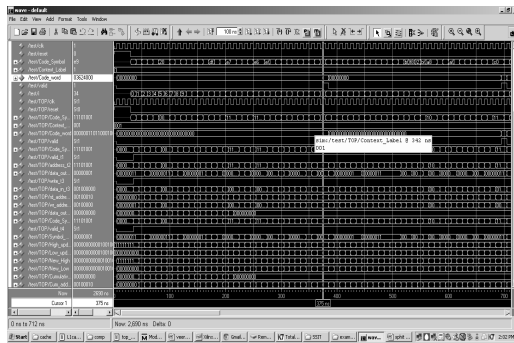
wave - default

File Edit View Add Format Tools Window

/test/clk
/test/reset
/test/Code_Symbol
/test/Context_Label
/test/Code_word
/test/Valid
/test/i
/test/TOP/clk
/test/TOP/reset
/test/TOP/Code_Sy
/test/TOP/Context_
/test/TOP/Code_word
/test/TOP/valid
/test/TOP/Code_S
/test/TOP/valid_C
/test/TOP/address
/test/TOP/data_out
/test/TOP/data_in_c
/test/TOP/re_addre
/test/TOP/wr_addre
/test/TOP/data_out
/test/TOP/Code_Sy
/test/TOP/valid_rd
/test/TOP/Symbol
/test/TOP/High_upd
/test/TOP/Low_upd
/test/TOP/New_High
/test/TOP/New_Low
/test/TOP/Codeaim
/test/TOP/Low_with

1
1
a9
00624800
34
St1
St0
11111001
001
00000000111100000
St1
11111001
00000001
00010000
00010011
00010001
11111001
00000000000101000
00000000000000000

Now
Cursor 1
2890 ns
375 ns

sim:/test/TOP/Context_Label @ 342 ns

0 ns to 712 ns
Now: 2,890 ns  Delta: 2

100
200
300
375 ns
400
500
600
700

Start
2:02 PM